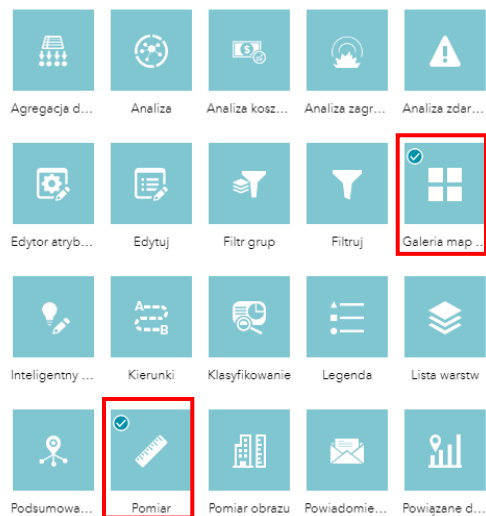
Agregacja d...

Analiza

Analiza kosz...

Analiza zagr...

Analiza zdar...

Edytor atryb...

Edytuj

Filtr grup

Filtruj

Galeria map ...

Inteligentny ...

A
B
Kierunki

Klasyfikowanie

Legenda

Lista warstw

Podsumowa...

Pomiar

Pomiar obrazu

Powiadomie...

Powiązane d...